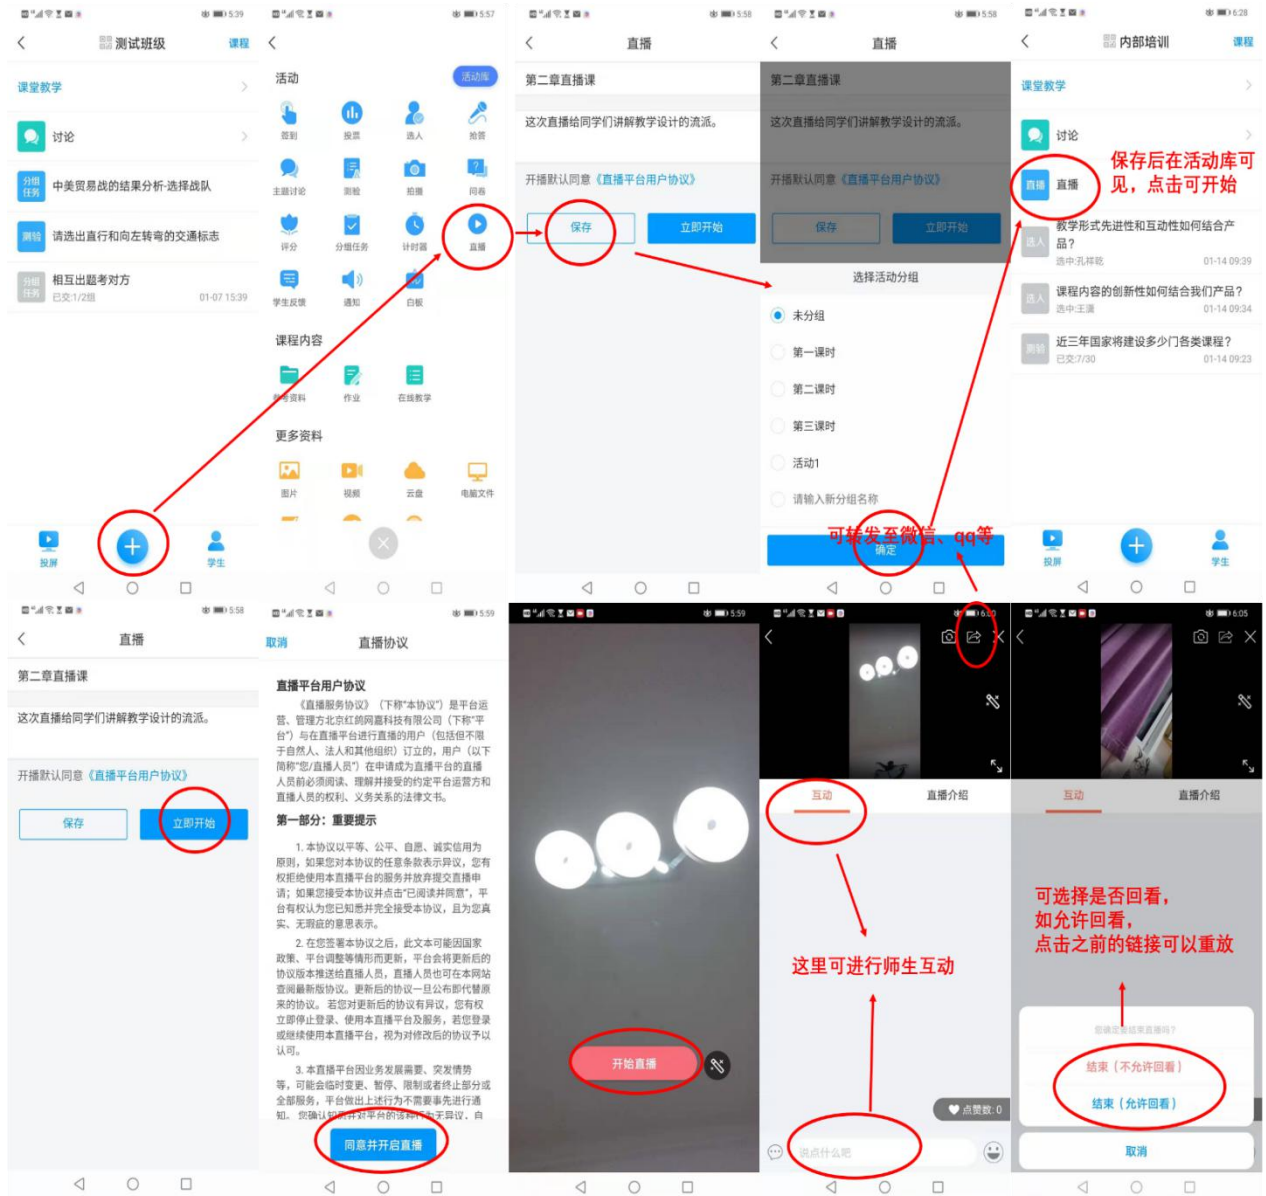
5:39
测试班级 课程
课堂教学
讨论
分组任务 中美贸易战的结果分析-选择战队
测验 请选出直行和向左转弯的交通标志
分组任务 相互出题考对方
已交:1/2组 01-07 15:39
投屏 学生

5:57
活动 活动库
签到 投票 选人 抢答
主题讨论 测验 拍摄 问卷
评分 分组任务 计时器 直播
学生反馈 通知 白板
课程内容
资料 作业 在线教学
更多资料
图片 视频 云盘 电脑文件

5:58
直播
第二章直播课
这次直播给同学们讲解教学设计的流派。
开播默认同意《直播平台用户协议》
保存 立即开始

5:58
直播
第二章直播课
这次直播给同学们讲解教学设计的流派。
开播默认同意《直播平台用户协议》
保存 立即开始
选择活动分组
未分组
第一课时
第二课时
第三课时
活动1
请输入新分组名称
确定
可转发至微信、qq等

6:28
内部培训 课程
课堂教学
讨论
直播 直播
保存后在活动库可见，点击可开始
选人 教学形式先进性和互动性如何结合产品？
选中:孔祥乾 01-14 09:39
选人 课程内容的创新性如何结合我们产品？
选中:王潇 01-14 09:34
测验 近三年国家将建设多少门各类课程？
已交:7/30 01-14 09:23
投屏 学生

5:58
直播
第二章直播课
这次直播给同学们讲解教学设计的流派。
开播默认同意《直播平台用户协议》
保存 立即开始

5:59
取消 直播协议
直播平台用户协议
《直播服务协议》（下称"本协议"）是平台运营、管理方北京红鸽网嘉科技有限公司（下称"平台"）与在直播平台进行直播的用户（包括但不限于自然人、法人和其他组织）订立的，用户（以下简称"您/直播人员"）在申请成为直播平台的直播人员前必须阅读、理解并接受的约定平台运营方和直播人员的权利、义务关系的法律文档。
第一部分：重要提示
1. 本协议以平等、公平、自愿、诚实信用为原则，如果您对本协议的任意条款表示异议，您有权拒绝使用本直播平台的服务并放弃提交直播申请；如果您接受本协议并点击"已阅读并同意"，平台有权认为您已知悉并完全接受本协议，且为您真实、无瑕疵的意思表示。
2. 在您签署本协议之后，此文本可能因国家政策、平台调整等情形而更新，平台会将更新后的协议版本推送给直播人员，直播人员也可在本网站查阅最新版协议。更新后的协议一旦公布即代替原来的协议。若您对更新后的协议有异议，您有权立即停止登录、使用本直播平台及服务，若您登录或继续使用本直播平台，视为对修改后的协议予以认可。
3. 本直播平台因业务发展需要、突发情势等，可能会临时变更、暂停、限制或者终止部分或全部服务，平台做出上述行为不需要事先进行通知。您确认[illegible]
同意并开启直播

5:59
开始直播

6:0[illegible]
互动 直播介绍
这里可进行师生互动
点赞数: 0
说点什么吧

6:05
互动 直播介绍
可选择是否回看，
如允许回看，
点击之前的链接可以重放
您确定要结束直播吗？
结束（不允许回看）
结束（允许回看）
取消